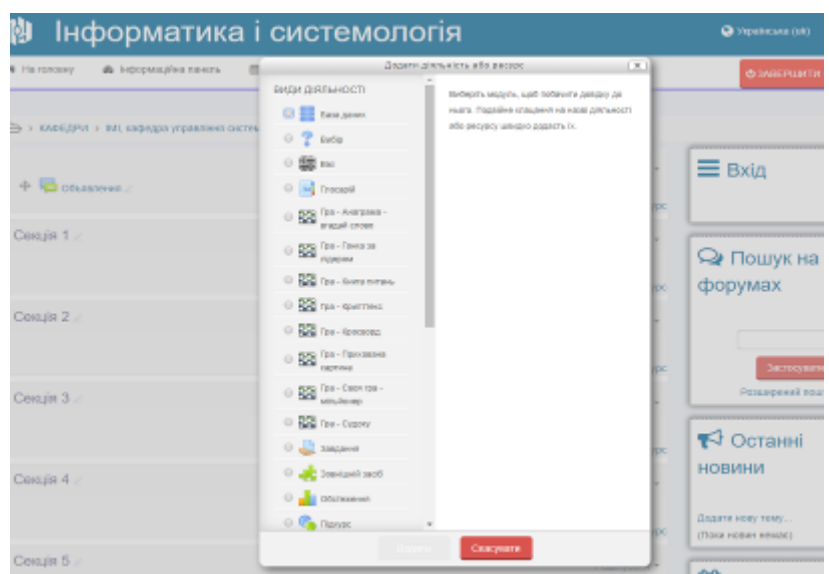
Інформатика і системологія

Українська (uk)

На головну   Інформаційна панель

ЗАВЕРШИТИ

> КАФЕДРИ > ІМІ, кафедра управління систем

Оголошення

Секція 1

Секція 2

Секція 3

Секція 4

Секція 5

Додати діяльність або ресурс

ВИДИ ДІЯЛЬНОСТІ

База даних
Вибір
Вікі
Глосарій
Гра - Анаграма - вгадай слово
Гра - Гонка за героями
Гра - Книга питань
Гра - Криптекс
Гра - Кросворд
Гра - Прихована картина
Гра - Своя гра - мільйонер
Гра - Судоку
Завдання
Зовнішній засіб
Опитування
Підумс

Виберіть модуль, щоб побачити довідку до нього. Подвійне клацання на назві діяльності або ресурсу швидко додасть їх.

Додати   Скасувати

Вхід

Пошук на форумах

Застосувати

Розширений пошук

Останні новини

Додати нову тему...
(Поки новин немає)